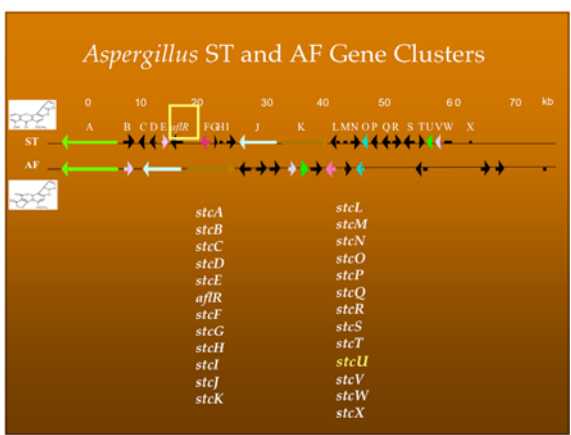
Aspergillus ST and AF Gene Clusters

0 10 20 30 40 50 60 70 kb

A B C D E aflR F G H I J K L M N O P Q R S T U V W X

ST

AF

stcA
stcB
stcC
stcD
stcE
aflR
stcF
stcG
stcH
stcI
stcJ
stcK

stcL
stcM
stcN
stcO
stcP
stcQ
stcR
stcS
stcT
stcU
stcV
stcW
stcX